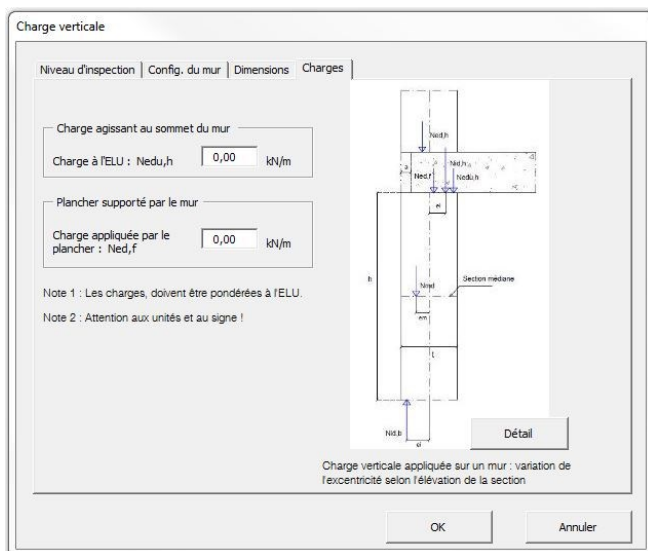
Charge verticale

Niveau d'inspection | Config. du mur | Dimensions | Charges

Charge agissant au sommet du mur

Charge à l'ELU : Nedu,h 0,00 kN/m

Plancher supporté par le mur

Charge appliquée par le plancher : Ned,f 0,00 kN/m

Note 1 : Les charges, doivent être pondérées à l'ELU.

Note 2 : Attention aux unités et au signe !

Ned,h

a

Ned,f

Nid,h

Nedu,h

ei

h

Nmd

Section médiane

em

t

Nid,b

ei

Détail

Charge verticale appliquée sur un mur : variation de l'excentricité selon l'élévation de la section

OK

Annuler